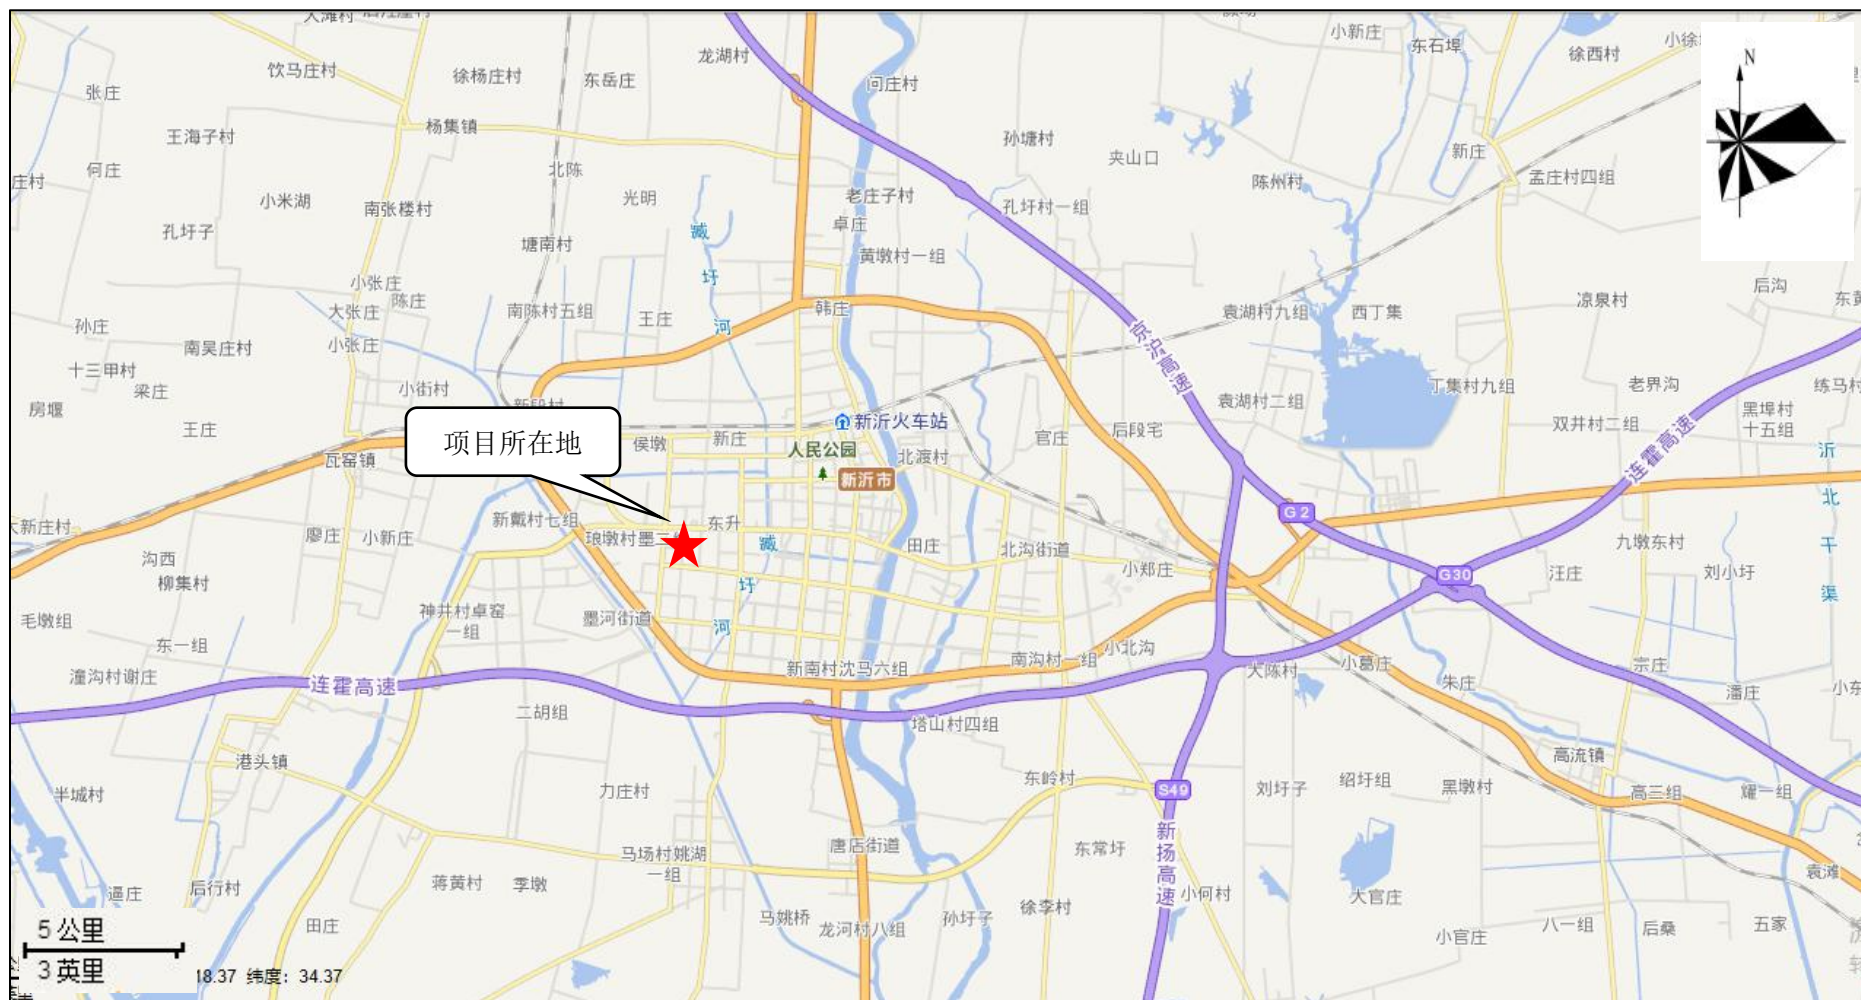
大滩村
饮马庄村
徐杨庄村
东岳庄
龙湖村
河庄村
小新庄
东石埠
徐西村
小徐
张庄
王海子村
杨集镇
孙塘村
夹山口
新庄
N
何庄
庄村
北陈
光明
小米湖
南张楼村
老庄子村
孔圩村一组
陈州村
孟庄村四组
卓庄
孔圩子
塘南村
黄墩村一组
藏
圩
小张庄
陈庄
大张庄
南陈村五组
王庄
韩庄
袁湖村九组
西丁集
凉泉村
后沟
东黄
孙庄
河
小张庄
南吴庄村
京沪高速
十三甲村
梁庄
小街村
丁集村九组
老界沟
练马村
房堰
新段村
袁湖村二组
王庄
新沂火车站
官庄
后段宅
双井村二组
黑埠村十五组
项目所在地
侯墩
新庄
人民公园
瓦窑镇
北渡村
新沂市
沂
连霍高速
北
大新庄村
新戴村七组
东升
G2
廖庄
小新庄
琅墩村墨
藏
田庄
北沟街道
九墩东村
干
沟西
小郑庄
汪庄
刘小圩
柳集村
G30
圩
渠
神井村卓窑一组
墨河街道
毛墩组
东一组
河
南沟村一组
小北沟
宗庄
潼沟村谢庄
连霍高速
新南村沈马六组
大陈村
小葛庄
朱庄
潘庄
小东
二胡组
塔山村四组
港头镇
东岭村
高流镇
半城村
力庄村
S49
刘圩子
绍圩组
黑墩村
高三组
耀一组
新扬高速
马场村姚湖一组
唐店街道
东常圩
袁滩
逼庄
后行村
蒋黄村
李墩
小何村
大官庄
5 公里
马姚桥
龙河村八组
孙圩子
徐李村
八一组
五家
田庄
小官庄
后桑
3 英里
18.37 纬度：34.37